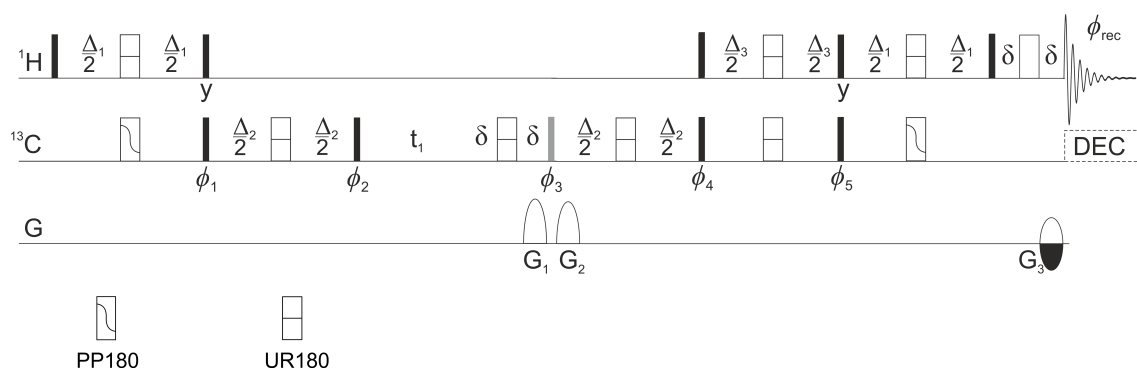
$^1$H $\frac{\Delta_1}{2}$ $\frac{\Delta_1}{2}$ y $\frac{\Delta_3}{2}$ $\frac{\Delta_3}{2}$ y $\frac{\Delta_1}{2}$ $\frac{\Delta_1}{2}$ $\delta$ $\delta$ $\phi_{rec}$

$^{13}$C $\phi_1$ $\frac{\Delta_2}{2}$ $\frac{\Delta_2}{2}$ $\phi_2$ t$_1$ $\delta$ $\delta$ $\phi_3$ $\frac{\Delta_2}{2}$ $\frac{\Delta_2}{2}$ $\phi_4$ $\phi_5$ DEC

G G$_1$ G$_2$ G$_3$

PP180 UR180